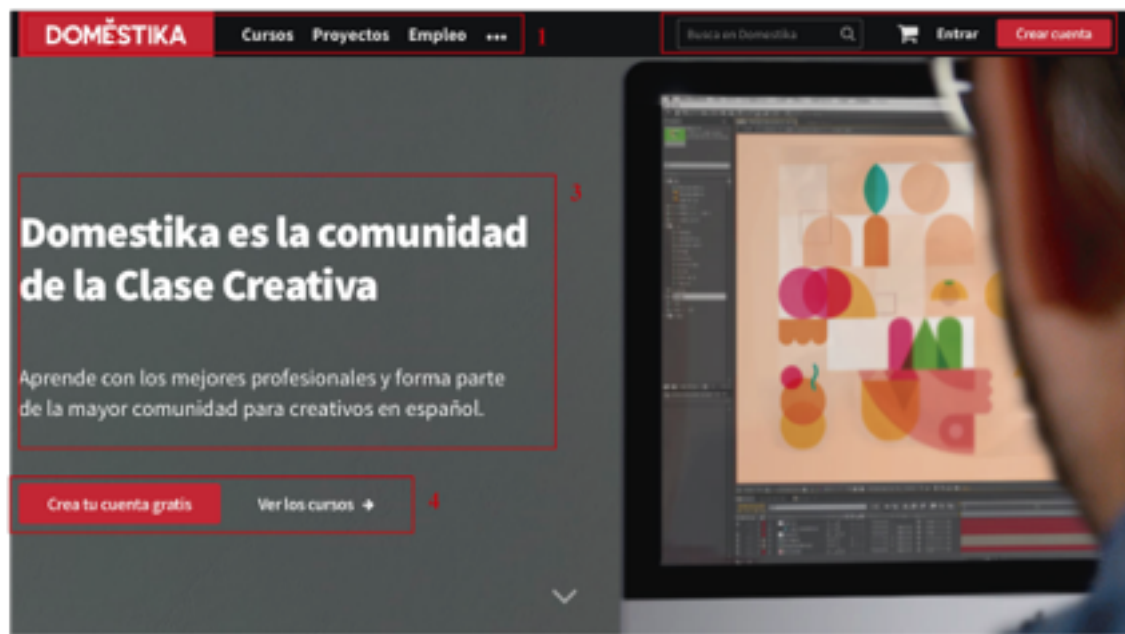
DOMESTIKA Cursos Proyectos Empleo ••• 1

Busca en Domestika Entrar Crear cuenta

Domestika es la comunidad de la Clase Creativa 3

Aprende con los mejores profesionales y forma parte de la mayor comunidad para creativos en español.

Crea tu cuenta gratis Ver los cursos → 4